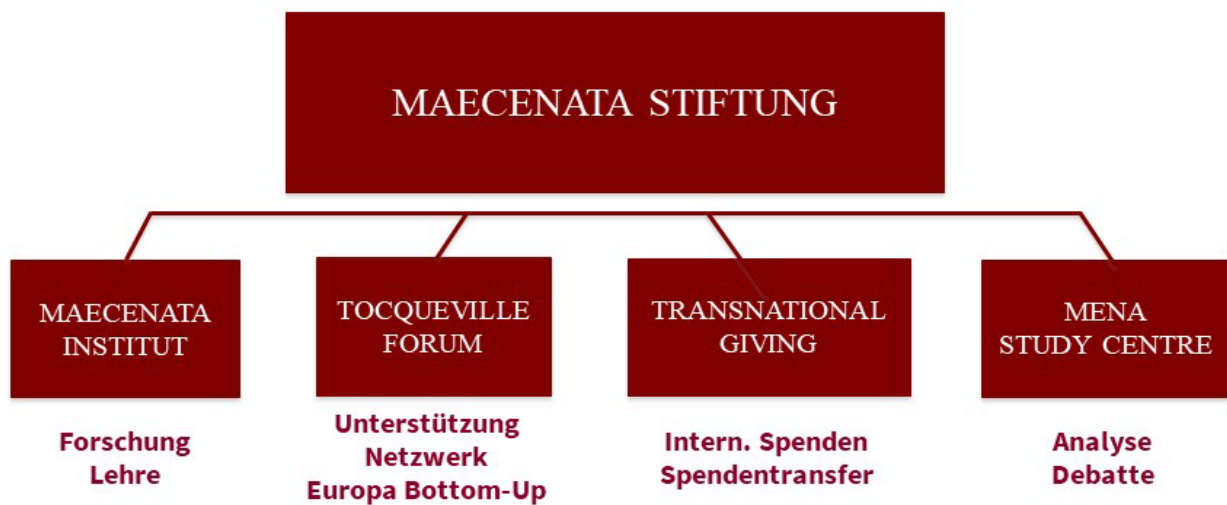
MAECENATA STIFTUNG

MAECENATA INSTITUT

Forschung
Lehre

TOCQUEVILLE FORUM

Unterstützung
Netzwerk
Europa Bottom-Up

TRANSNATIONAL GIVING

Intern. Spenden
Spendentransfer

MENA STUDY CENTRE

Analyse
Debatte